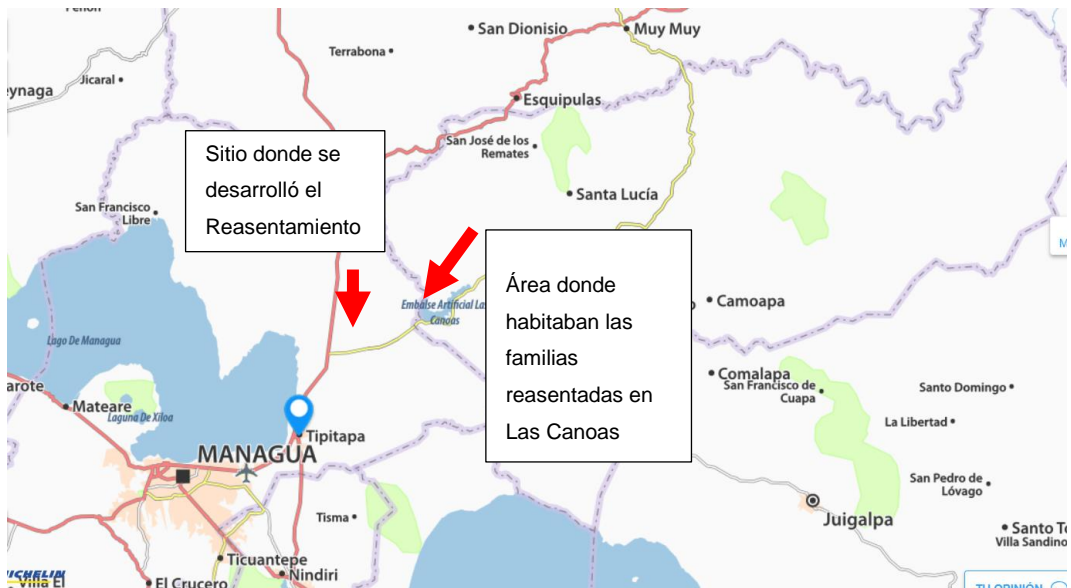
Peñon
San Dionisio
Muy Muy
Terrabona
eynaga
Jicaral
Esquipulas
Sitio donde se desarrolló el Reasentamiento
San José de los Remates
Santa Lucía
San Francisco Libre
Área donde habitaban las familias reasentadas en Las Canoas
Embalse Artificial Las Canoas
Camoapa
Lago De Managua
Comalapa
San Francisco de Cuapa
Santo Domingo
arote
Mateare
Laguna De Xiloa
Tipitapa
La Libertad
MANAGUA
San Pedro de Lóvago
Tisma
Juigalpa
Santo To
Villa Sandino
Ticuantepe
MICHELIN
Villa El
El Crucero
Nindiri
TU OPINIÓN